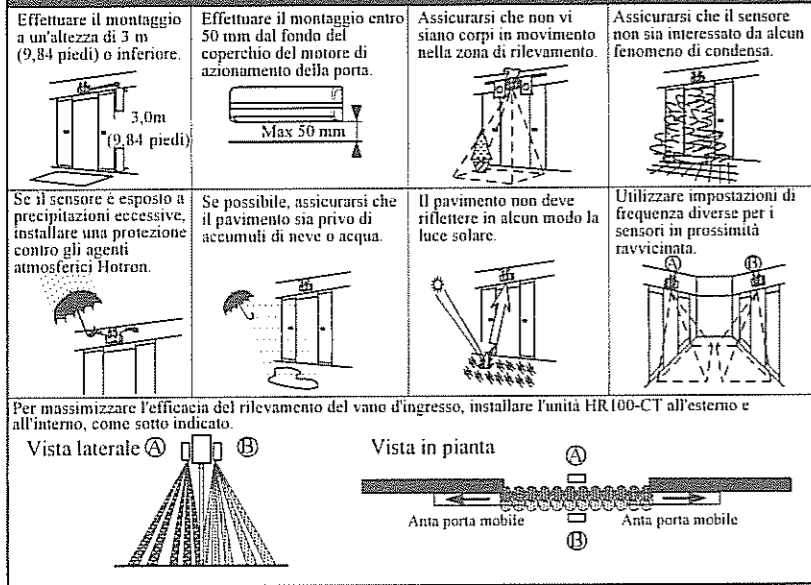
| Effettuare il montaggio a un'altezza di 3 m (9,84 piedi) o inferiore. 3,0m (9,84 piedi) | Effettuare il montaggio entro 50 mm dal fondo del coperchio del motore di azionamento della porta. Max 50 mm | Assicurarsi che non vi siano corpi in movimento nella zona di rilevamento. | Assicurarsi che il sensore non sia interessato da alcun fenomeno di condensa. |
|---|---|---|---|
| Se il sensore è esposto a precipitazioni eccessive, installare una protezione contro gli agenti atmosferici Hotron. | Se possibile, assicurarsi che il pavimento sia privo di accumuli di neve o acqua. | Il pavimento non deve riflettere in alcun modo la luce solare. | Utilizzare impostazioni di frequenza diverse per i sensori in prossimità ravvicinata. Ⓐ Ⓑ |

Per massimizzare l'efficacia del rilevamento del vano d'ingresso, installare l'unità HR100-CT all'esterno e all'interno, come sotto indicato.

Vista laterale Ⓐ Ⓑ

Vista in pianta
Ⓐ
Anta porta mobile
Anta porta mobile
Ⓑ